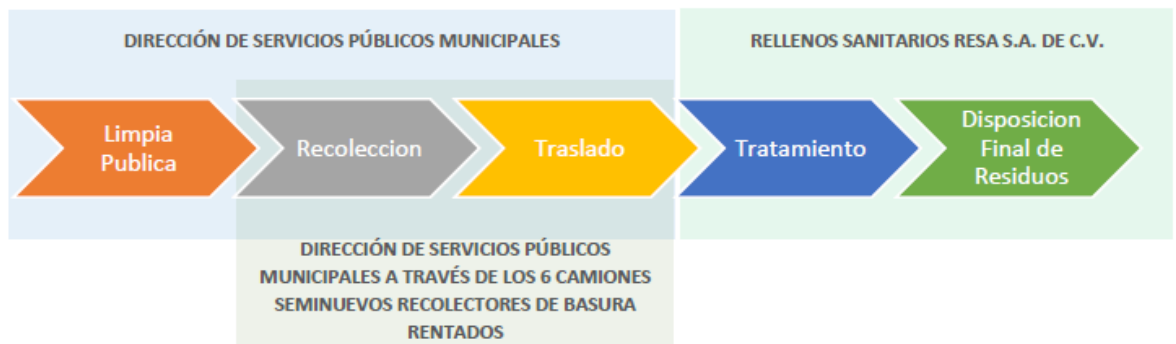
DIRECCIÓN DE SERVICIOS PÚBLICOS MUNICIPALES

RELLENOS SANITARIOS RESA S.A. DE C.V.

Limpia Publica

Recoleccion

Traslado

Tratamiento

Disposicion Final de Residuos

DIRECCIÓN DE SERVICIOS PÚBLICOS MUNICIPALES A TRAVÉS DE LOS 6 CAMIONES SEMINUEVOS RECOLECTORES DE BASURA RENTADOS